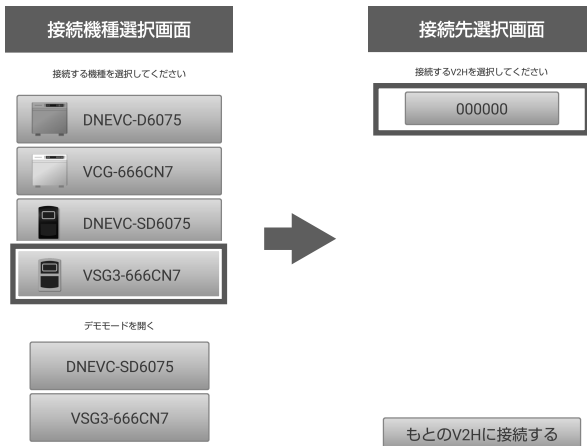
接続機種選択画面

接続する機種を選択してください

DNEVC-D6075

VCG-666CN7

DNEVC-SD6075

VSG3-666CN7

デモモードを開く

DNEVC-SD6075

VSG3-666CN7

接続先選択画面

接続するV2Hを選択してください

000000

もとのV2Hに接続する